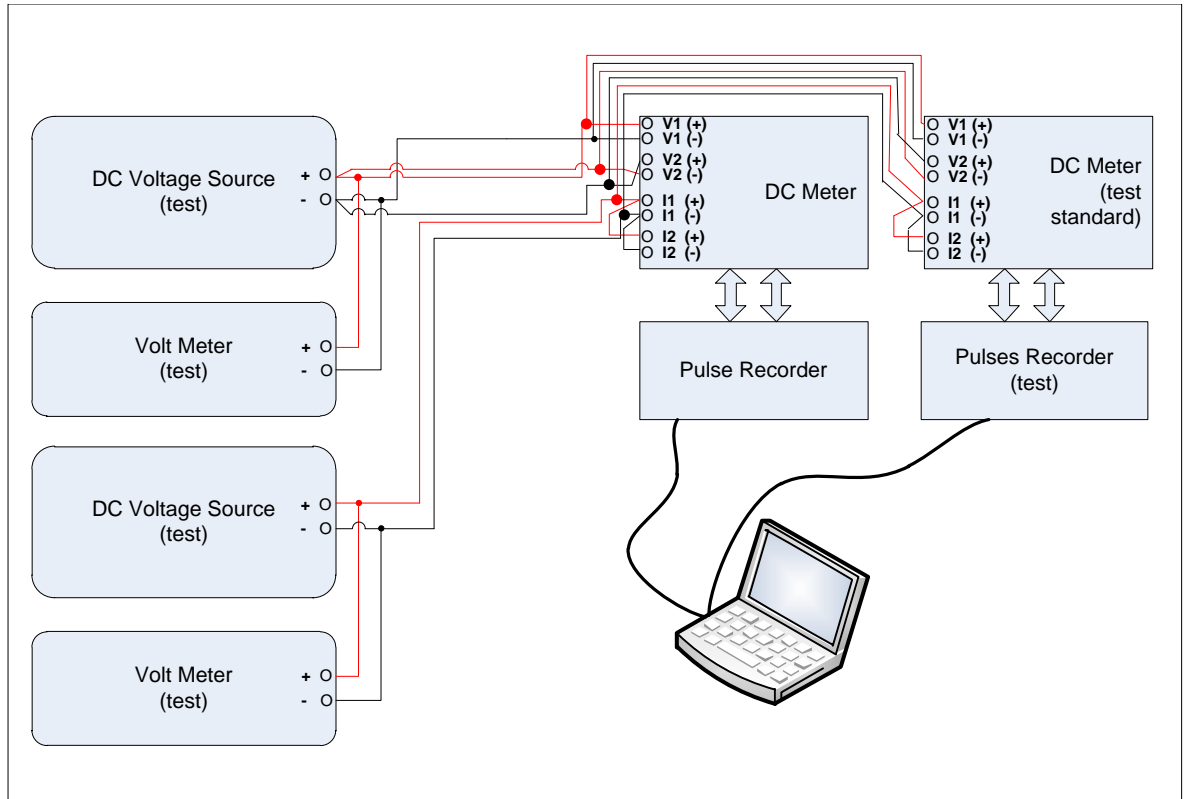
DC Voltage Source
(test)
+ O
- O

Volt Meter
(test)
+ O
- O

DC Voltage Source
(test)
+ O
- O

Volt Meter
(test)
+ O
- O

O V1 (+)
O V1 (-)
O V2 (+)
O V2 (-)
O I1 (+)
O I1 (-)
O I2 (+)
O I2 (-)
DC Meter

O V1 (+)
O V1 (-)
O V2 (+)
O V2 (-)
O I1 (+)
O I1 (-)
O I2 (+)
O I2 (-)
DC Meter
(test
standard)

Pulse Recorder

Pulses Recorder
(test)